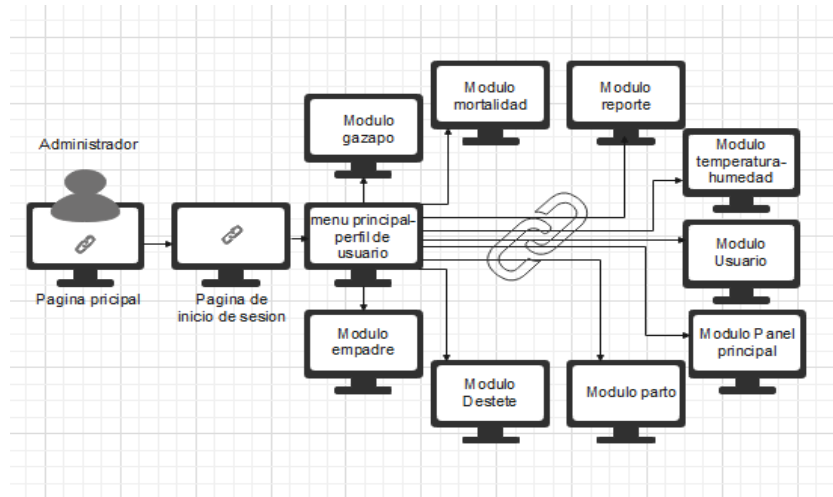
Administrador

Pagina pricipal

Pagina de inicio de sesion

Modulo gazapo

Modulo mortalidad

Modulo reporte

Modulo temperatura-humedad

menu principal-perfil de usuario

Modulo Usuario

Modulo Panel principal

Modulo empadre

Modulo Destete

Modulo parto